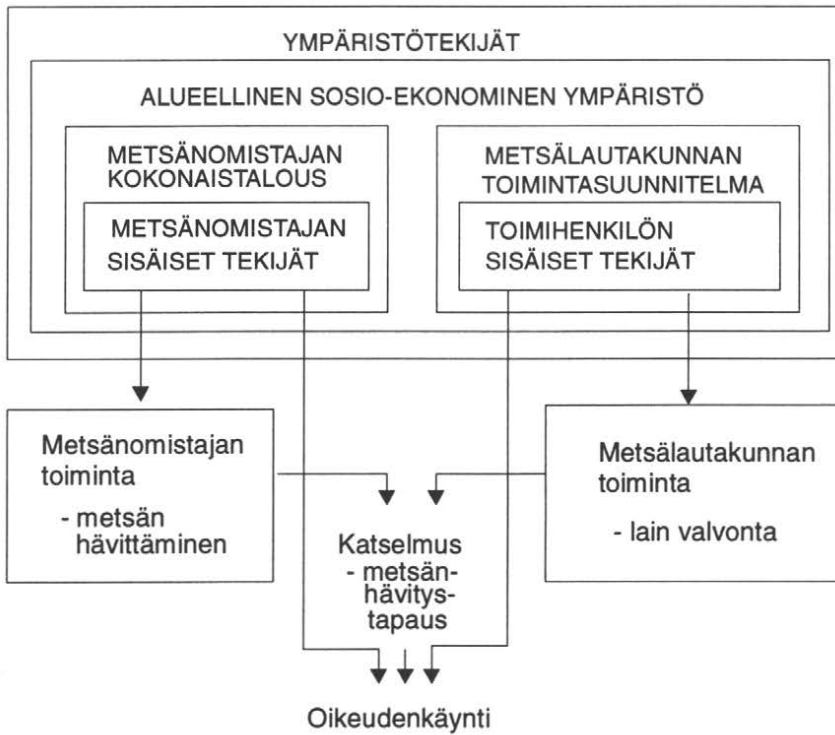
YMPÄRISTÖTEKIJÄT

ALUEELLINEN SOSIO-EKONOMINEN YMPÄRISTÖ

METSÄNOMISTAJAN KOKONAISTALOUS

METSÄNOMISTAJAN SISÄISET TEKIJÄT

METSÄLAUTAKUNNAN TOIMINTASUUNNITELMA

TOIMIHENKILÖN SISÄISET TEKIJÄT

Metsänomistajan toiminta

- metsän hävittäminen

Metsälautakunnan toiminta

- lain valvonta

Katselmus
- metsänhävitystapaus

Oikeudenkäynti